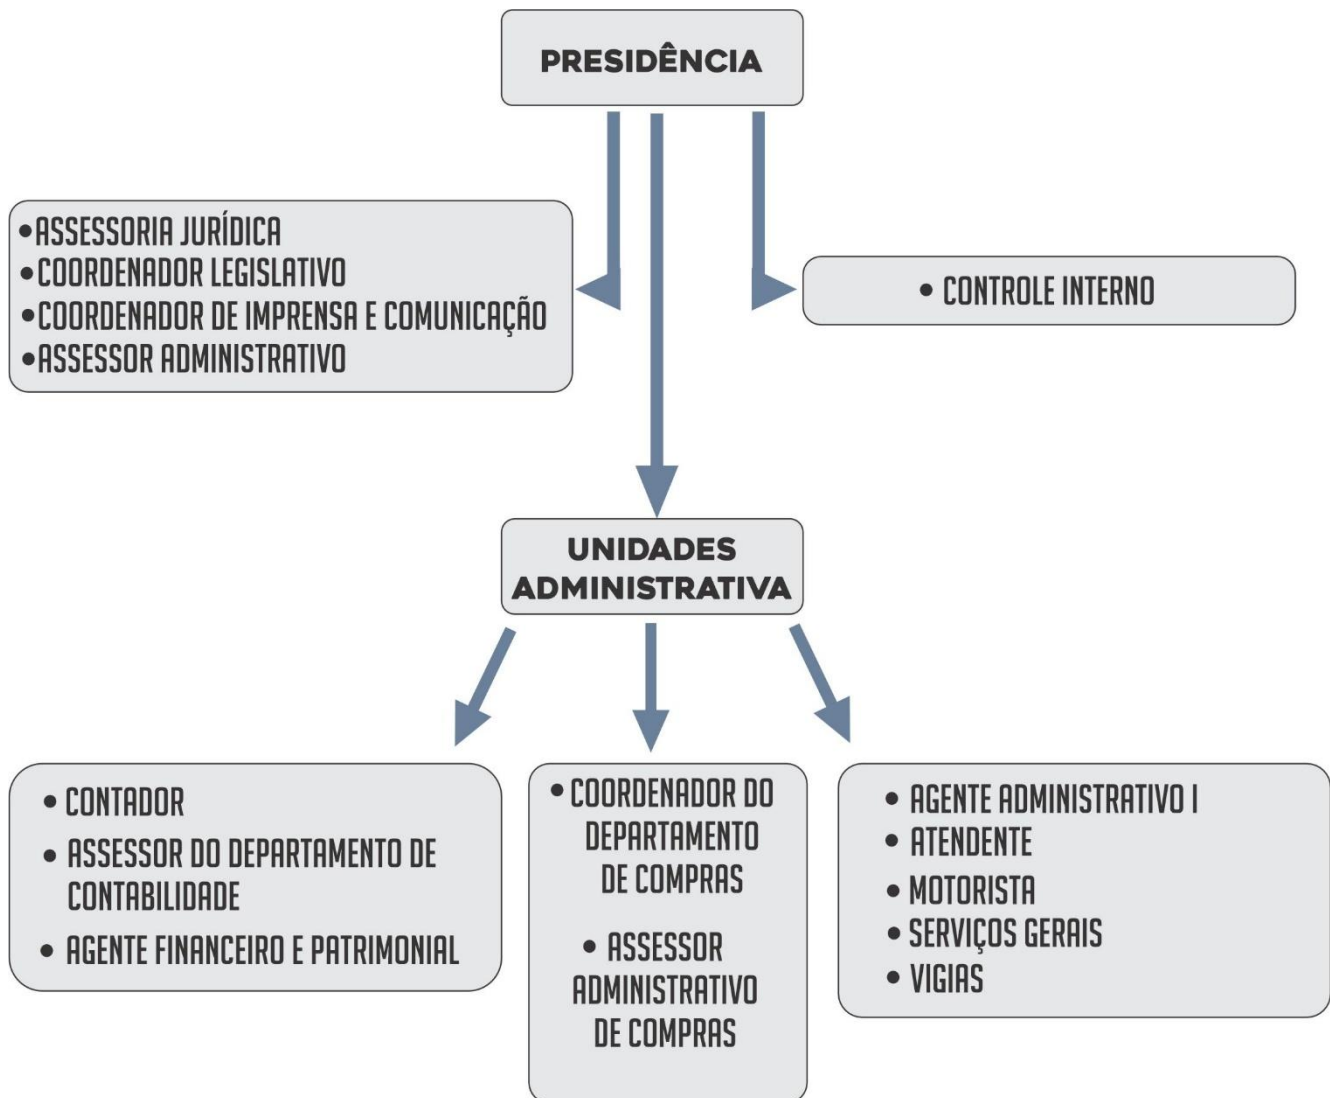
PRESIDÊNCIA

•ASSESSORIA JURÍDICA
•COORDENADOR LEGISLATIVO
•COORDENADOR DE IMPRENSA E COMUNICAÇÃO
•ASSESSOR ADMINISTRATIVO

• CONTROLE INTERNO

UNIDADES ADMINISTRATIVA

• CONTADOR
• ASSESSOR DO DEPARTAMENTO DE CONTABILIDADE
• AGENTE FINANCEIRO E PATRIMONIAL

• COORDENADOR DO DEPARTAMENTO DE COMPRAS
• ASSESSOR ADMINISTRATIVO DE COMPRAS

• AGENTE ADMINISTRATIVO I
• ATENDENTE
• MOTORISTA
• SERVIÇOS GERAIS
• VIGIAS